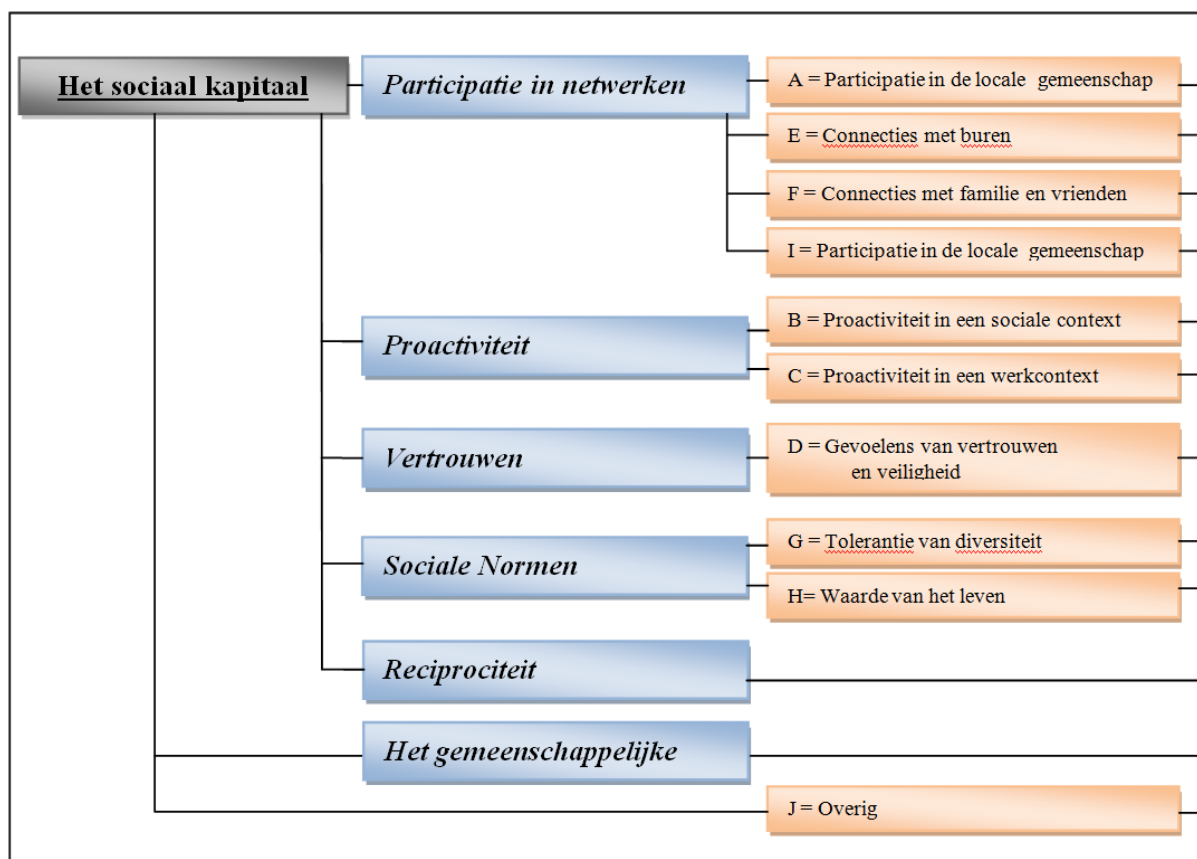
Het sociaal kapitaal

Participatie in netwerken

A = Participatie in de locale gemeenschap

E = Connecties met buren

F = Connecties met familie en vrienden

I = Participatie in de locale gemeenschap

Proactiviteit

B = Proactiviteit in een sociale context

C = Proactiviteit in een werkcontext

Vertrouwen

D = Gevoelens van vertrouwen en veiligheid

Sociale Normen

G = Tolerantie van diversiteit

H= Waarde van het leven

Reciprociteit

Het gemeenschappelijke

J = Overig